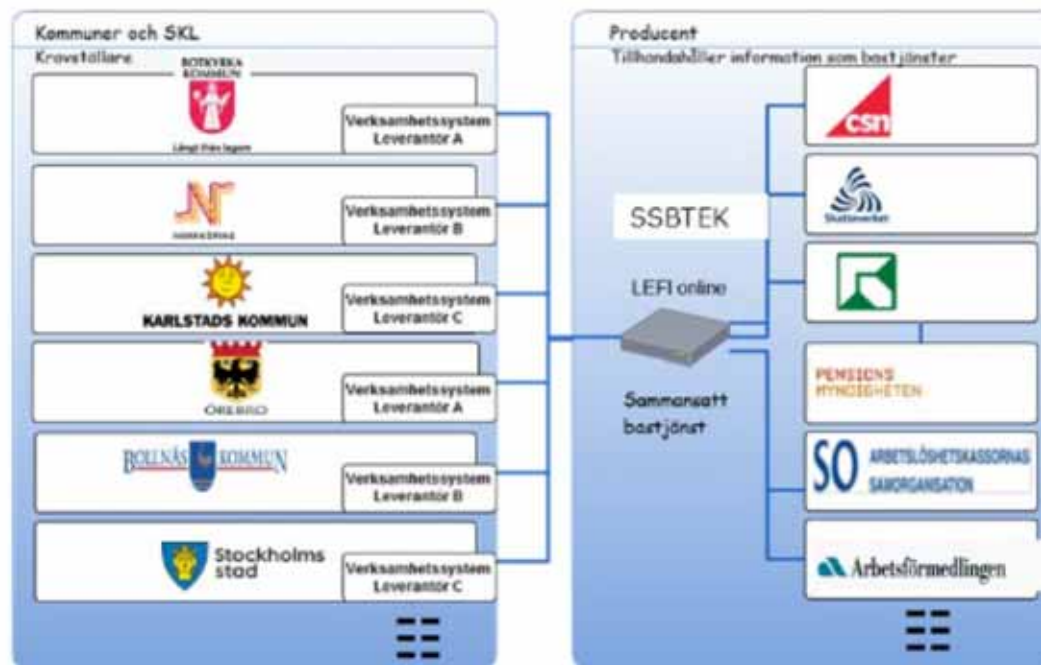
Kommuner och SKL

Kravställare

BOTKYRKA KOMMUN

Långt från lagom

Verksamhetssystem Leverantör A

NORRKÖPING

Verksamhetssystem Leverantör B

KARLSTADS KOMMUN

Verksamhetssystem Leverantör C

ÖREBRO

Verksamhetssystem Leverantör A

BOLLNÄS KOMMUN

Verksamhetssystem Leverantör B

Stockholms stad

Verksamhetssystem Leverantör C

Producent

Tillhandahåller information som bastjänster

csn

Skatteverket

SSBTEK

LEFI online

Sammansatt bastjänst

PENSIONS MYNDIGHETEN

SO ARBETSLÖSHETSKASSORNAS SAMORGANISATION

Arbetsförmedlingen